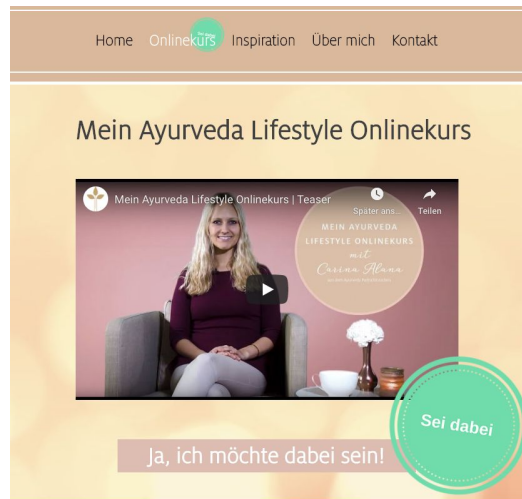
Home Onlinekurs Inspiration Über mich Kontakt

Mein Ayurveda Lifestyle Onlinekurs

Mein Ayurveda Lifestyle Onlinekurs | Teaser

Später ans...

Teilen

MEIN AYURVEDA LIFESTYLE ONLINEKURS mit Corina Alana

Sei dabei

Ja, ich möchte dabei sein!